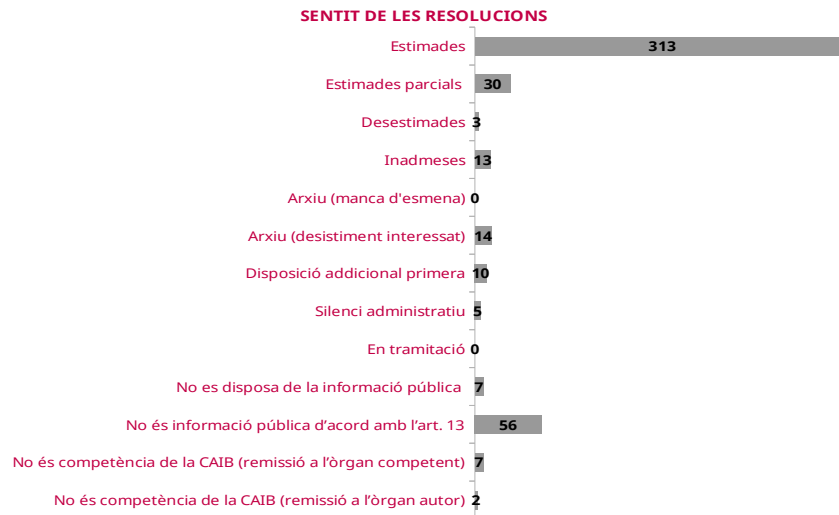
SENTIT DE LES RESOLUCIONS

Estimades 313
Estimades parcials 30
Desestimades 3
Inadmeses 13
Arxiu (manca d'esmena) 0
Arxiu (desistiment interessat) 14
Disposició addicional primera 10
Silenci administratiu 5
En tramitació 0
No es disposa de la informació pública 7
No és informació pública d'acord amb l'art. 13 56
No és competència de la CAIB (remissió a l'òrgan competent) 7
No és competència de la CAIB (remissió a l'òrgan autor) 2